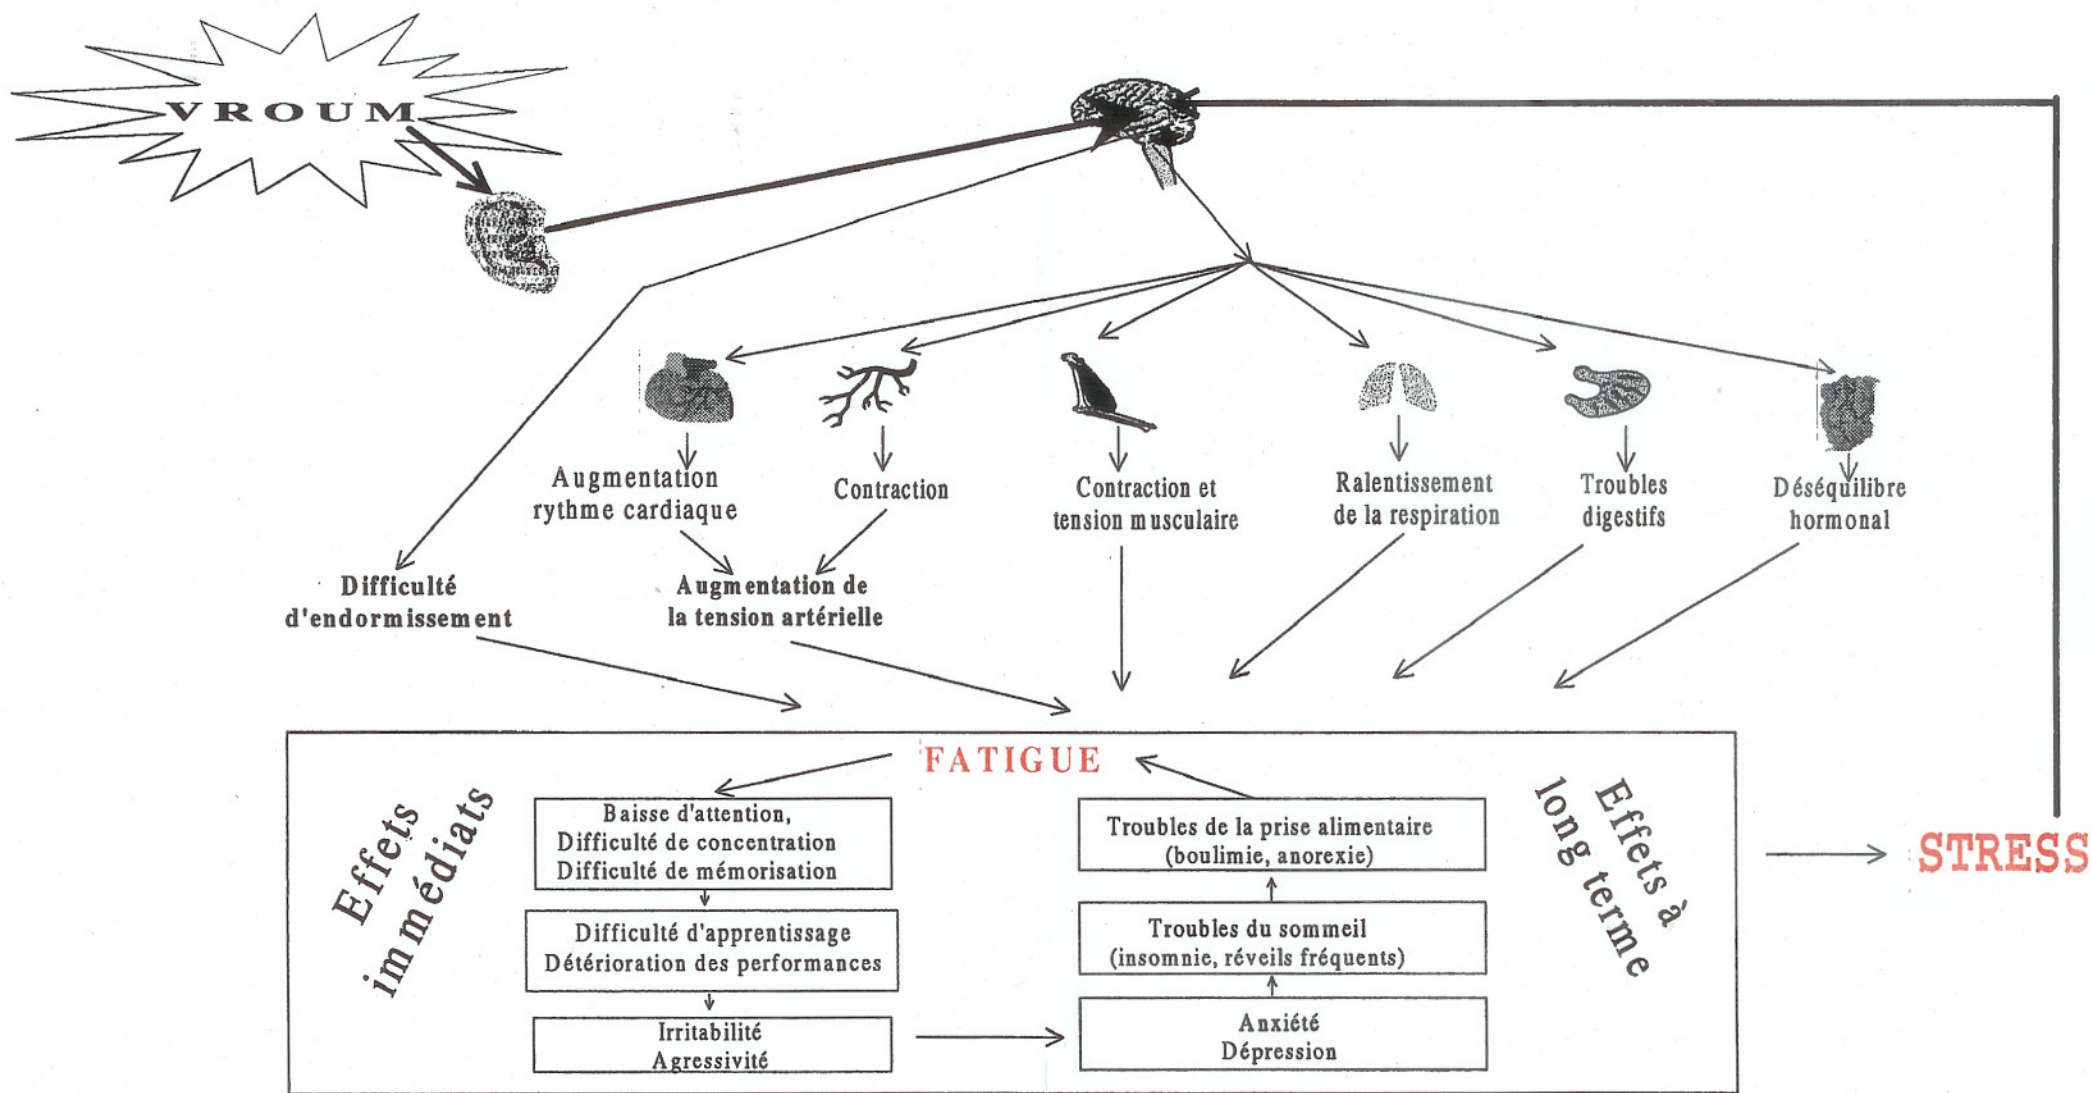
VROUM

Augmentation rythme cardiaque

Contraction

Contraction et tension musculaire

Ralentissement de la respiration

Troubles digestifs

Déséquilibre hormonal

Difficulté d'endormissement

Augmentation de la tension artérielle

FATIGUE

Effets immédiats

Baisse d'attention, Difficulté de concentration Difficulté de mémorisation

Difficulté d'apprentissage Détérioration des performances

Irritabilité Agressivité

Troubles de la prise alimentaire (boulimie, anorexie)

Troubles du sommeil (insomnie, réveils fréquents)

Anxiété Dépression

Effets à long terme

STRESS